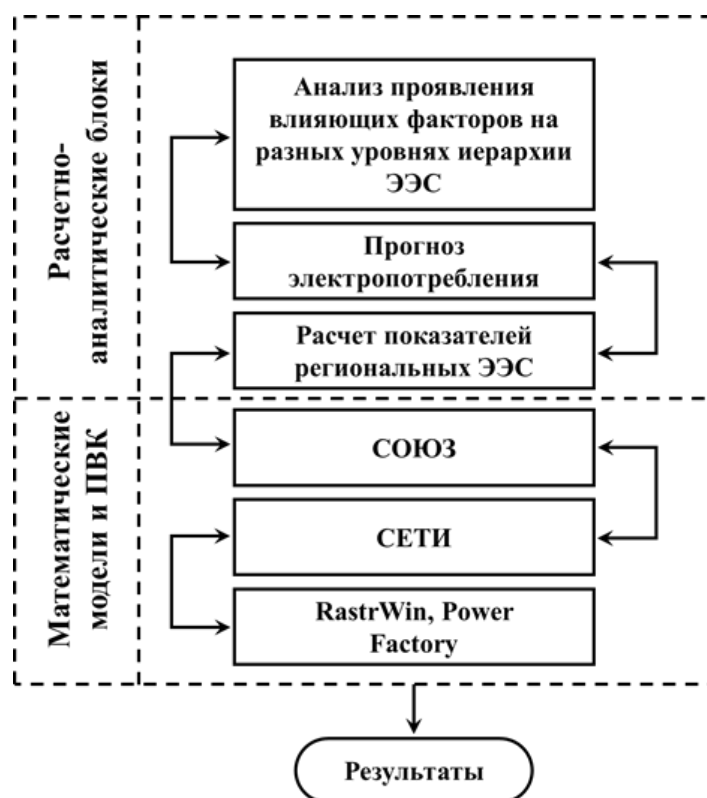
Расчетно-аналитические блоки

Анализ проявления влияющих факторов на разных уровнях иерархии ЭЭС

Прогноз электропотребления

Расчет показателей региональных ЭЭС

Математические модели и ПВК

СОЮЗ

СЕТИ

RastrWin, Power Factory

Результаты